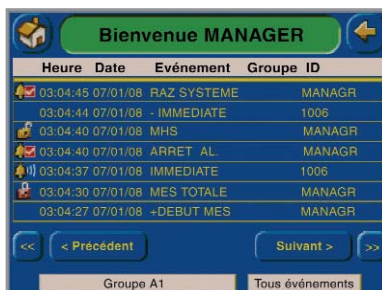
Bienvenue MANAGER

| Heure | Date | Evénement | Groupe | ID |
|---|---|---|---|---|
| 03:04:45 | 07/01/08 | RAZ SYSTEME | | MANAGR |
| 03:04:44 | 07/01/08 | - IMMEDIATE | | 1006 |
| 03:04:40 | 07/01/08 | MHS | | MANAGR |
| 03:04:40 | 07/01/08 | ARRET AL. | | MANAGR |
| 03:04:37 | 07/01/08 | IMMEDIATE | | 1006 |
| 03:04:30 | 07/01/08 | MES TOTALE | | MANAGR |
| 03:04:27 | 07/01/08 | +DEBUT MES | | MANAGR |

<<
< Précédent
Suivant >
>>

Groupe A1
Tous événements